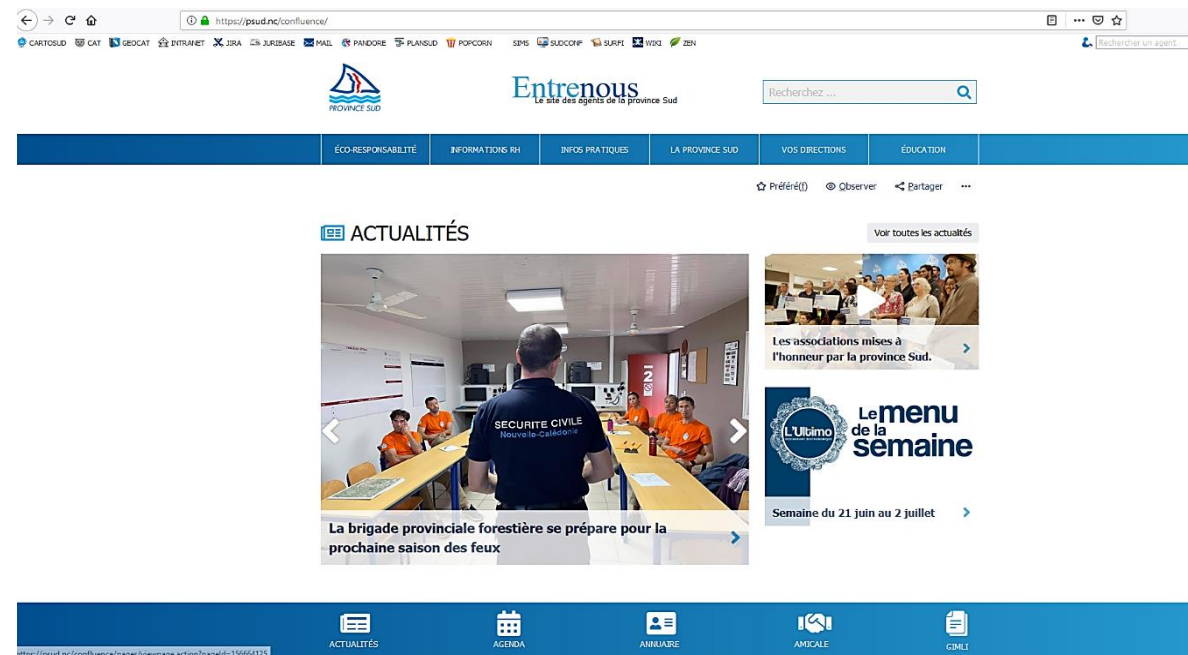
https://psud.nc/confluence/

CARTOSUD CAT GEOCAT INTRANET JIRA JURIBASE MAIL PANDORE PLANSUD POPCORN SIMS SUDCONF SURFI WIKI ZEN

Rechercher un agent

PROVINCE SUD

Entrenous
Le site des agents de la province Sud

Recherchez ...

ÉCO-RESPONSABILITÉ INFORMATIONS RH INFOS PRATIQUES LA PROVINCE SUD VOS DIRECTIONS ÉDUCATION

Préféré(f) Observer Partager ...

ACTUALITÉS

Voir toutes les actualités

SECURITE CIVILE
Nouvelle-Calédonie

La brigade provinciale forestière se prépare pour la prochaine saison des feux

Les associations mises à l'honneur par la province Sud.

L'Ultimo

Le menu de la semaine

Semaine du 21 juin au 2 juillet

ACTUALITÉS AGENDA ANNUAIRE AMICALE GIMLI

https://psud.nc/confluence/pages/viewpage.action?pageId=156664125